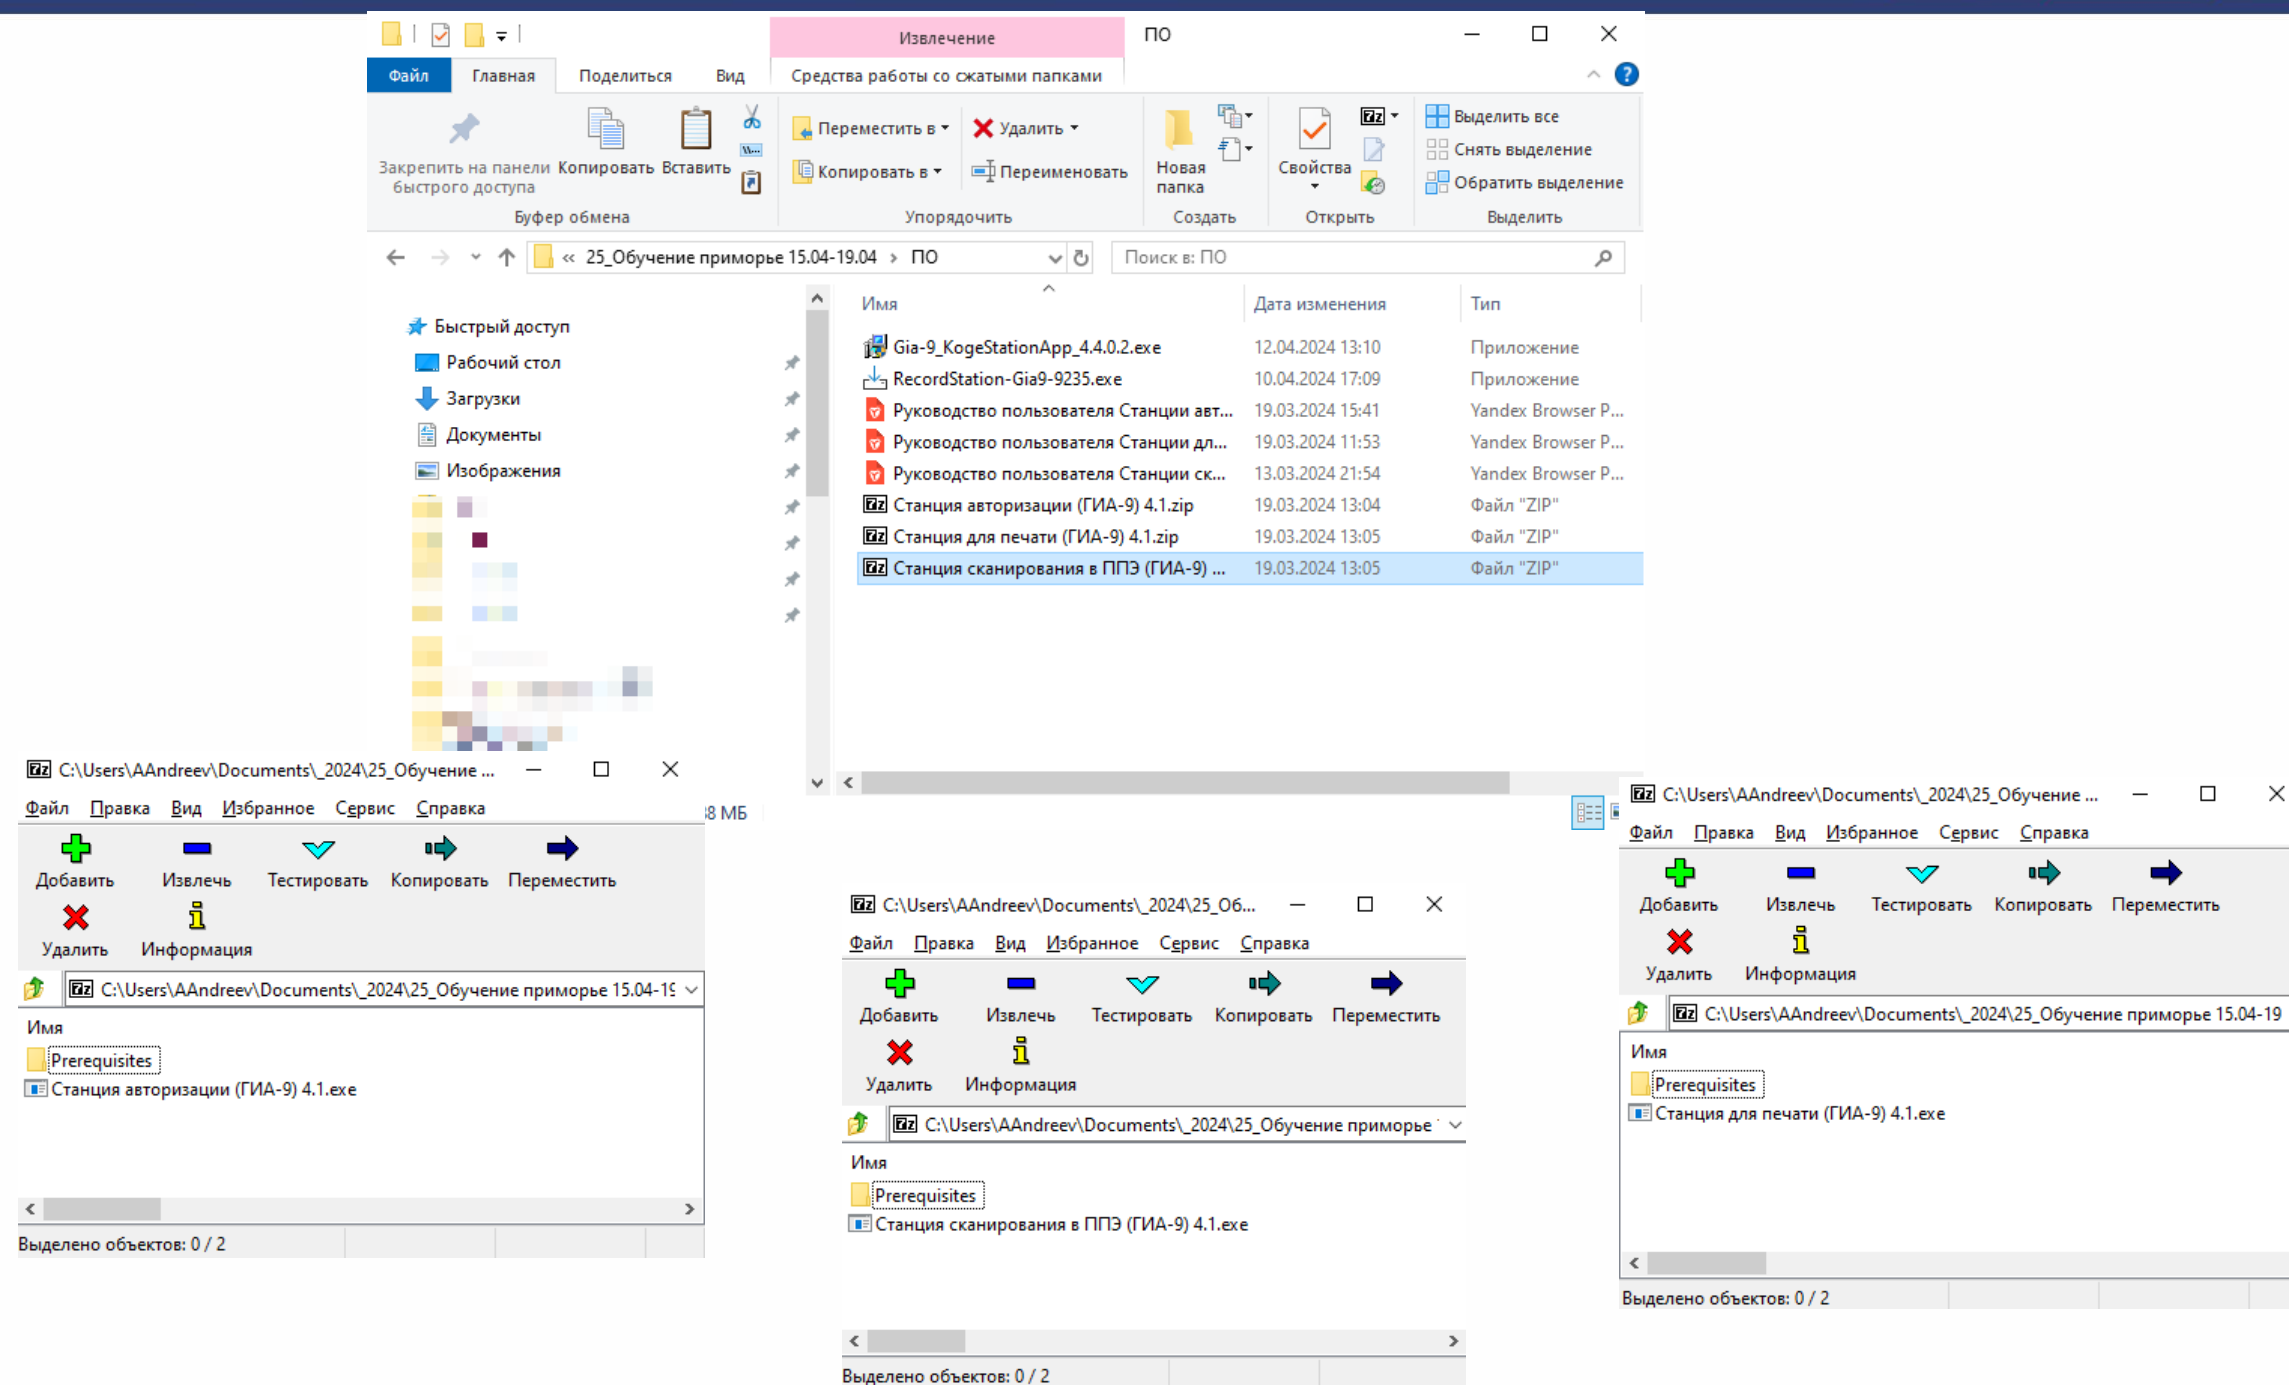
Извлечение ПО

Файл Главная Поделиться Вид Средства работы со сжатыми папками

Закрепить на панели быстрого доступа Копировать Вставить
Буфер обмена

Переместить в Удалить
Копировать в Переименовать
Упорядочить

Новая папка
Создать

Свойства
Открыть

Выделить все
Снять выделение
Обратить выделение
Выделить

« 25_Обучение приморье 15.04-19.04 › ПО

Поиск в: ПО

Быстрый доступ
Рабочий стол
Загрузки
Документы
Изображения

| Имя | Дата изменения | Тип |
|---|---|---|
| Gia-9_KogeStationApp_4.4.0.2.exe | 12.04.2024 13:10 | Приложение |
| RecordStation-Gia9-9235.exe | 10.04.2024 17:09 | Приложение |
| Руководство пользователя Станции авт... | 19.03.2024 15:41 | Yandex Browser P... |
| Руководство пользователя Станции дл... | 19.03.2024 11:53 | Yandex Browser P... |
| Руководство пользователя Станции ск... | 13.03.2024 21:54 | Yandex Browser P... |
| Станция авторизации (ГИА-9) 4.1.zip | 19.03.2024 13:04 | Файл "ZIP" |
| Станция для печати (ГИА-9) 4.1.zip | 19.03.2024 13:05 | Файл "ZIP" |
| Станция сканирования в ППЭ (ГИА-9) ... | 19.03.2024 13:05 | Файл "ZIP" |

8 МБ

C:\Users\AAndreev\Documents\_2024\25_Обучение ...
Файл Правка Вид Избранное Сервис Справка
Добавить Извлечь Тестировать Копировать Переместить
Удалить Информация
C:\Users\AAndreev\Documents\_2024\25_Обучение приморье 15.04-1
Имя
Prerequisites
Станция авторизации (ГИА-9) 4.1.exe
Выделено объектов: 0 / 2

C:\Users\AAndreev\Documents\_2024\25_Об...
Файл Правка Вид Избранное Сервис Справка
Добавить Извлечь Тестировать Копировать Переместить
Удалить Информация
C:\Users\AAndreev\Documents\_2024\25_Обучение приморье
Имя
Prerequisites
Станция сканирования в ППЭ (ГИА-9) 4.1.exe
Выделено объектов: 0 / 2

C:\Users\AAndreev\Documents\_2024\25_Обучение ...
Файл Правка Вид Избранное Сервис Справка
Добавить Извлечь Тестировать Копировать Переместить
Удалить Информация
C:\Users\AAndreev\Documents\_2024\25_Обучение приморье 15.04-19
Имя
Prerequisites
Станция для печати (ГИА-9) 4.1.exe
Выделено объектов: 0 / 2